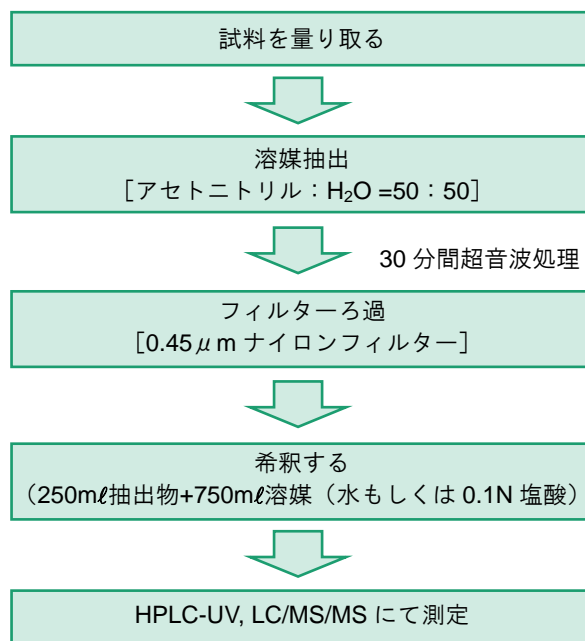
試料を量り取る

溶媒抽出
［アセトニトリル：$H_2O$ =50：50］

30 分間超音波処理

フィルターろ過
［0.45$\mu$m ナイロンフィルター］

希釈する
（250mℓ抽出物+750mℓ溶媒（水もしくは 0.1N 塩酸）

HPLC-UV, LC/MS/MS にて測定